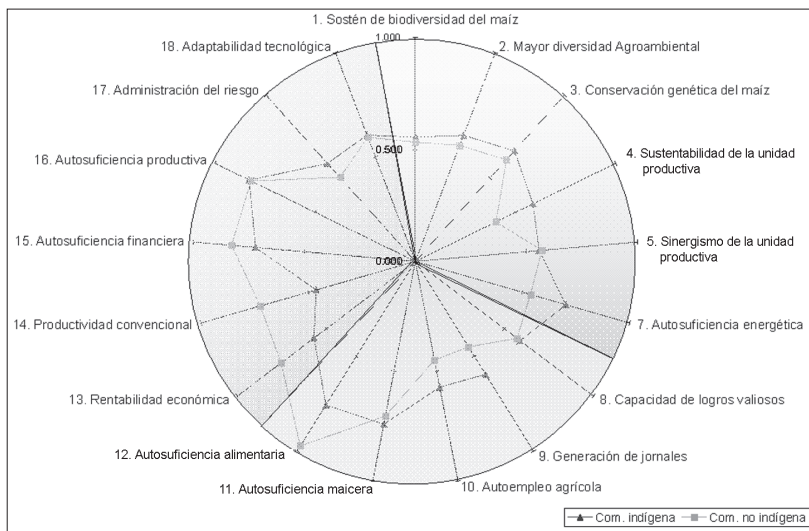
1. Sostén de biodiversidad del maíz

2. Mayor diversidad Agroambiental

3. Conservación genética del maíz

4. Sustentabilidad de la unidad productiva

5. Sinergismo de la unidad productiva

7. Autosuficiencia energética

8. Capacidad de logros valiosos

9. Generación de jornales

10. Autoempleo agrícola

11. Autosuficiencia maicera

12. Autosuficiencia alimentaria

13. Rentabilidad económica

14. Productividad convencional

15. Autosuficiencia financiera

16. Autosuficiencia productiva

17. Administración del riesgo

18. Adaptabilidad tecnológica

1.000

0.500

0.000

Com. indígena Com. no indígena